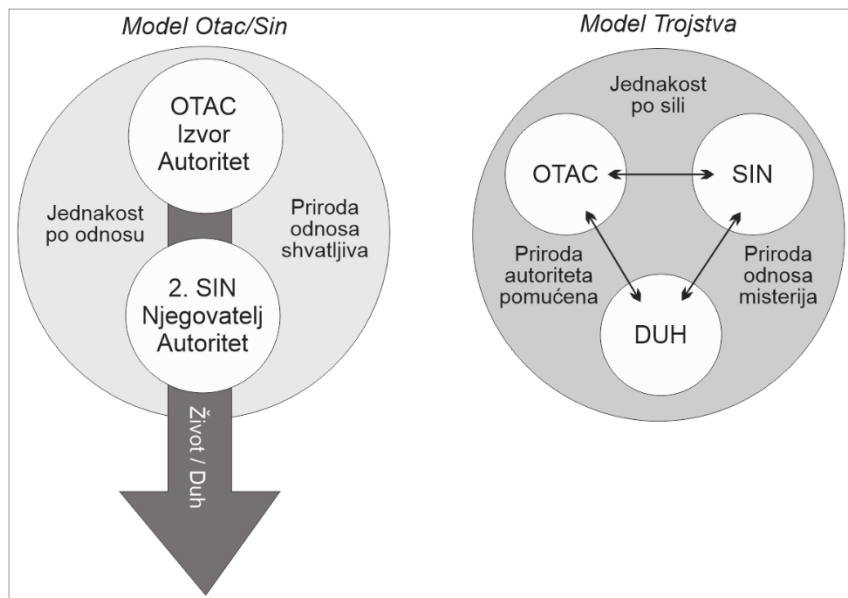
Model Otac/Sin

OTAC
Izvor
Autoritet

Jednakost po odnosu

Priroda odnosa shvatljiva

2. SIN
Njegovatelj
Autoritet

Život / Duh

Model Trojstva

Jednakost po sili

OTAC

SIN

Priroda autoriteta pomućena

Priroda odnosa misterija

DUH